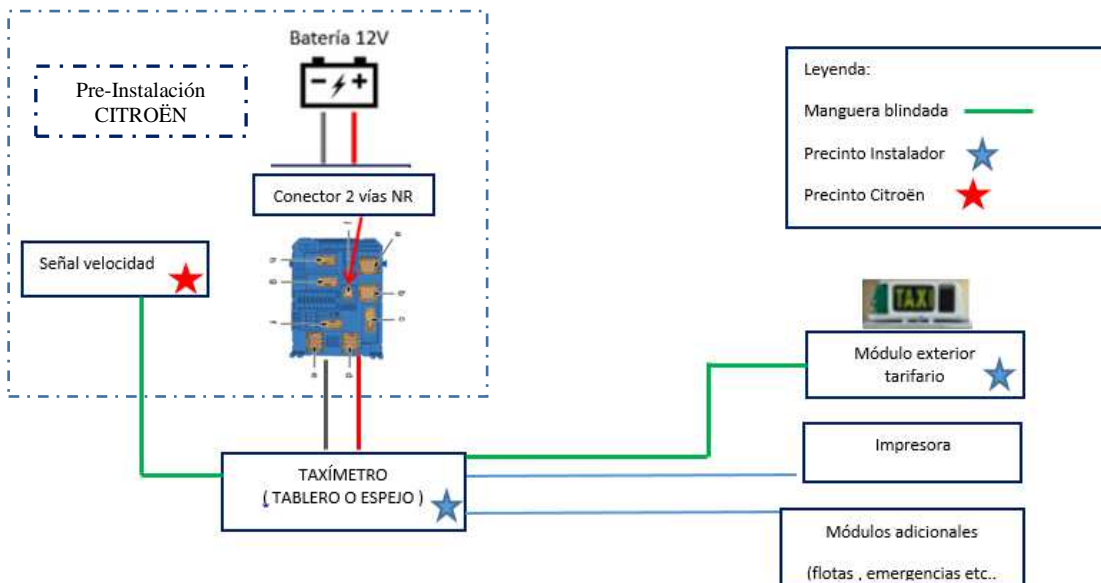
Batería 12V

Pre-Instalación CITROËN

Leyenda:

Manguera blindada

Precinto Instalador

Precinto Citroën

Conector 2 vías NR

Señal velocidad

TAXI

Módulo exterior tarifario

Impresora

TAXÍMETRO ( TABLERO O ESPEJO )

Módulos adicionales

(flotas , emergencias etc..